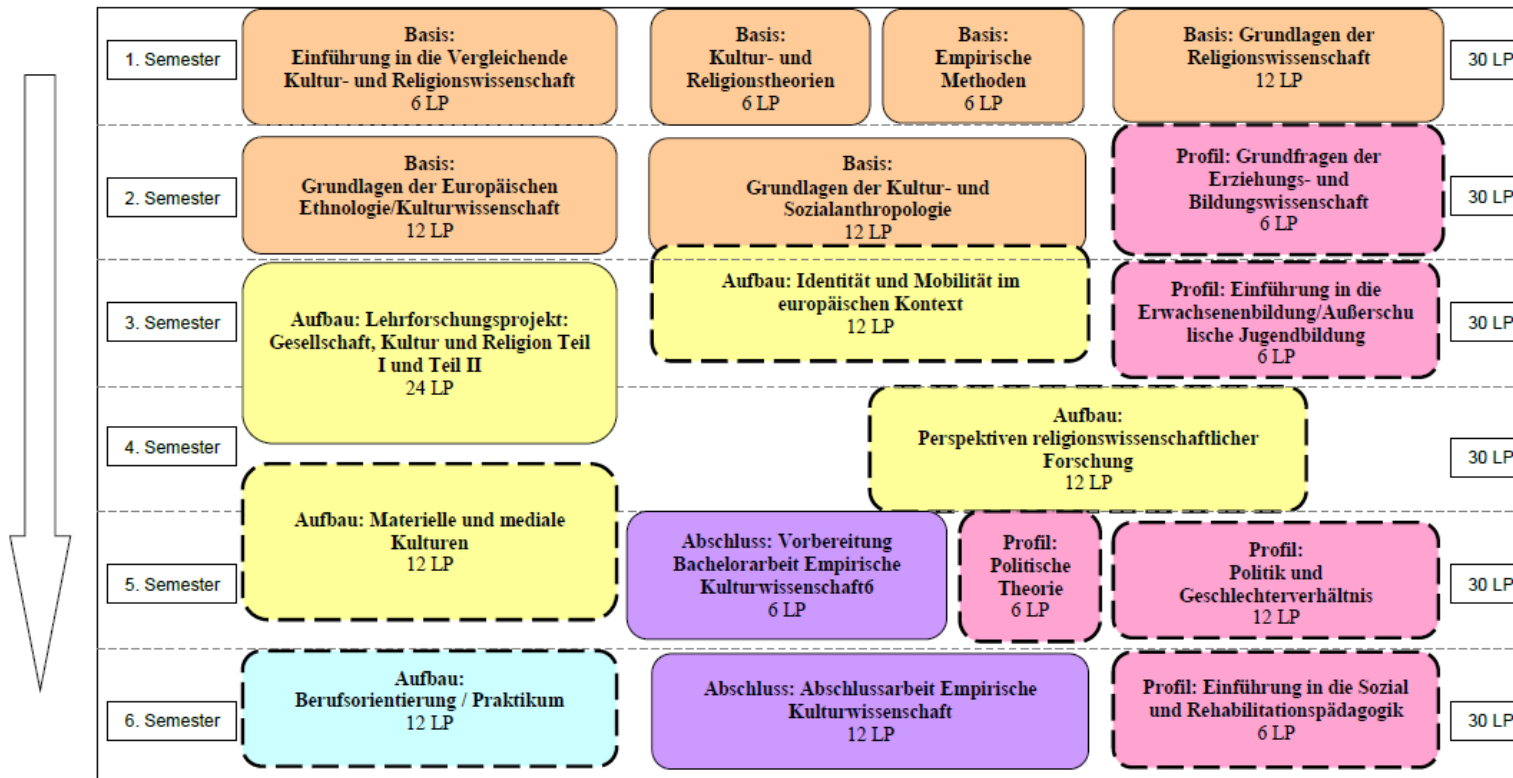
1. Semester

Basis:
Einführung in die Vergleichende Kultur- und Religionswissenschaft
6 LP

Basis:
Kultur- und Religionstheorien
6 LP

Basis:
Empirische Methoden
6 LP

Basis: Grundlagen der Religionswissenschaft
12 LP

30 LP

2. Semester

Basis:
Grundlagen der Europäischen Ethnologie/Kulturwissenschaft
12 LP

Basis:
Grundlagen der Kultur- und Sozialanthropologie
12 LP

Profil: Grundfragen der Erziehungs- und Bildungswissenschaft
6 LP

30 LP

3. Semester

Aufbau: Lehrforschungsprojekt: Gesellschaft, Kultur und Religion Teil I und Teil II
24 LP

Aufbau: Identität und Mobilität im europäischen Kontext
12 LP

Profil: Einführung in die Erwachsenenbildung/Außerschulische Jugendbildung
6 LP

30 LP

4. Semester

Aufbau:
Perspektiven religionswissenschaftlicher Forschung
12 LP

30 LP

5. Semester

Aufbau: Materielle und mediale Kulturen
12 LP

Abschluss: Vorbereitung Bachelorarbeit Empirische Kulturwissenschaft6
6 LP

Profil:
Politische Theorie
6 LP

Profil:
Politik und Geschlechterverhältnis
12 LP

30 LP

6. Semester

Aufbau:
Berufsorientierung / Praktikum
12 LP

Abschluss: Abschlussarbeit Empirische Kulturwissenschaft
12 LP

Profil: Einführung in die Sozial und Rehabilitationspädagogik
6 LP

30 LP